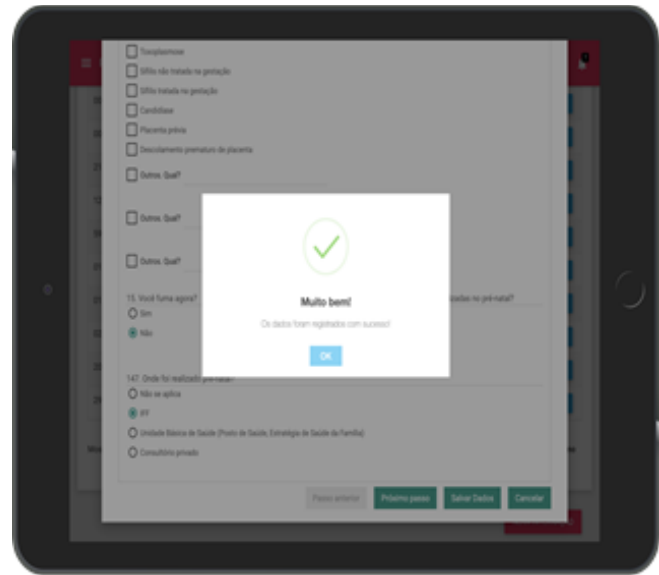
Toxoplasmose

Sífilis não tratada na gestação

Sífilis tratada na gestação

Candidíase

Placenta prévia

Descolamento prematuro de placenta

Outros. Qual?

Outros. Qual?

Outros. Qual?

15. Você fuma agora?

Sim

Não

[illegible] no pré-natal?

Muito bem!

Os dados foram registrados com sucesso!

OK

147. Onde foi realizado pré-natal?

Não se aplica

PF

Unidade Básica de Saúde (Posto de Saúde, Estratégia de Saúde da Família)

Consultório privado

Passo anterior

Próximo passo

Salvar Dados

Cancelar